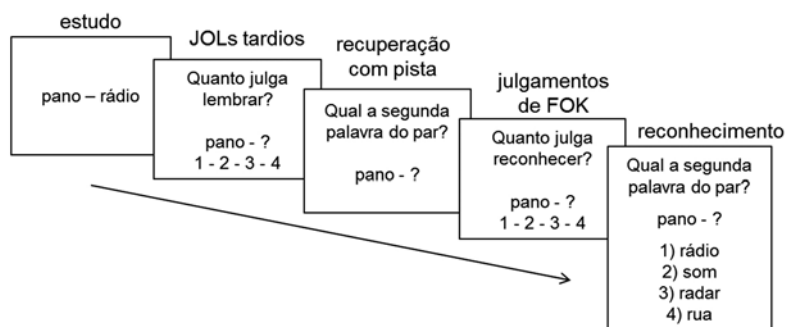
estudo

pano – rádio

JOLs tardios

Quanto julga lembrar?

pano - ?
1 - 2 - 3 - 4

recuperação com pista

Qual a segunda palavra do par?

pano - ?

julgamentos de FOK

Quanto julga reconhecer?

pano - ?
1 - 2 - 3 - 4

reconhecimento

Qual a segunda palavra do par?

pano - ?

1) rádio
2) som
3) radar
4) rua